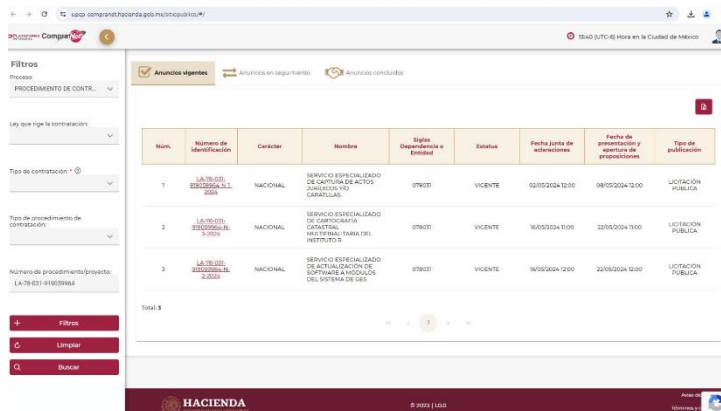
upcp-compranet.hacienda.gob.mx/sitiopublico/#/

PLATAFORMA CompraNet

15:40 (UTC-6) Hora en la Ciudad de México

Filtros

Proceso

PROCEDIMIENTO DE CONTR...

Ley que rige la contratación:

Tipo de contratación: *

Tipo de procedimiento de contratación:

Número de procedimiento/proyecto:

LA-78-031-910039964

+ Filtros

Limpiar

Buscar

Anuncios vigentes

Anuncios en seguimiento

Anuncios concluidos

| Núm. | Número de identificación | Carácter | Nombre | Siglas Dependencia o Entidad | Estatus | Fecha junta de aclaraciones | Fecha de presentación y apertura de proposiciones | Tipo de publicación |
|---|---|---|---|---|---|---|---|---|
| 1 | LA-78-031-910039964-N-1-2024 | NACIONAL | SERVICIO ESPECIALIZADO DE CAPTURA DE ACTOS JURÍDICOS Y/O CARATULAS. | 078031 | VIGENTE | 02/05/2024 12:00 | 08/05/2024 12:00 | LICITACIÓN PÚBLICA |
| 2 | LA-78-031-910039964-N-3-2024 | NACIONAL | SERVICIO ESPECIALIZADO DE CARTOGRAFÍA CATASTRAL MULTIFINALITARIA DEL INSTITUTO R | 078031 | VIGENTE | 16/05/2024 11:00 | 22/05/2024 11:00 | LICITACIÓN PÚBLICA |
| 3 | LA-78-031-910039964-N-2-2024 | NACIONAL | SERVICIO ESPECIALIZADO DE ACTUALIZACIÓN DE SOFTWARE A MÓDULOS DEL SISTEMA DE GES | 078031 | VIGENTE | 16/05/2024 12:00 | 22/05/2024 12:00 | LICITACIÓN PÚBLICA |

Total: 3

1

HACIENDA

© 2023 | 1.0.0

Aviso de

Términos y c